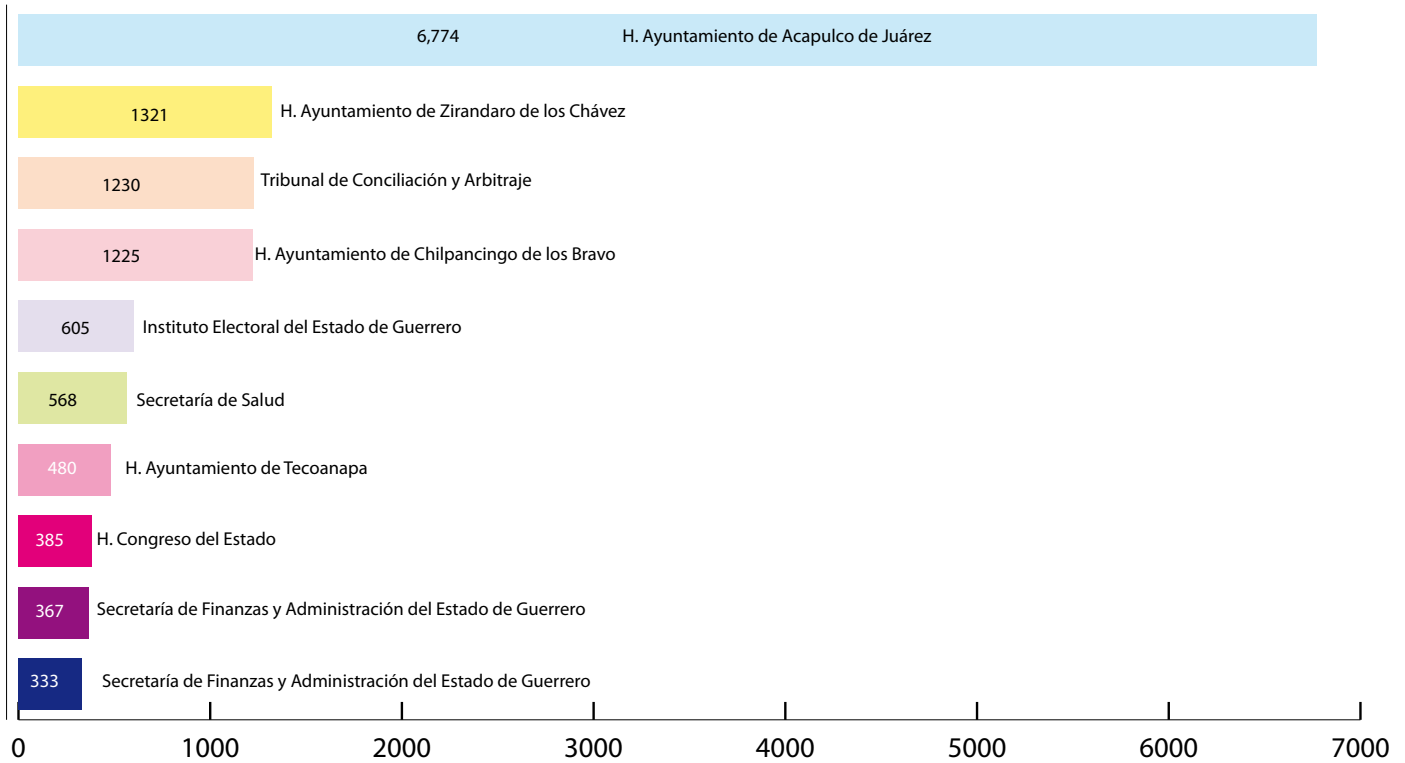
6,774 H. Ayuntamiento de Acapulco de Juárez

1321 H. Ayuntamiento de Zirandaro de los Chávez

1230 Tribunal de Conciliación y Arbitraje

1225 H. Ayuntamiento de Chilpancingo de los Bravo

605 Instituto Electoral del Estado de Guerrero

568 Secretaría de Salud

480 H. Ayuntamiento de Tecoanapa

385 H. Congreso del Estado

367 Secretaría de Finanzas y Administración del Estado de Guerrero

333 Secretaría de Finanzas y Administración del Estado de Guerrero

0 1000 2000 3000 4000 5000 6000 7000